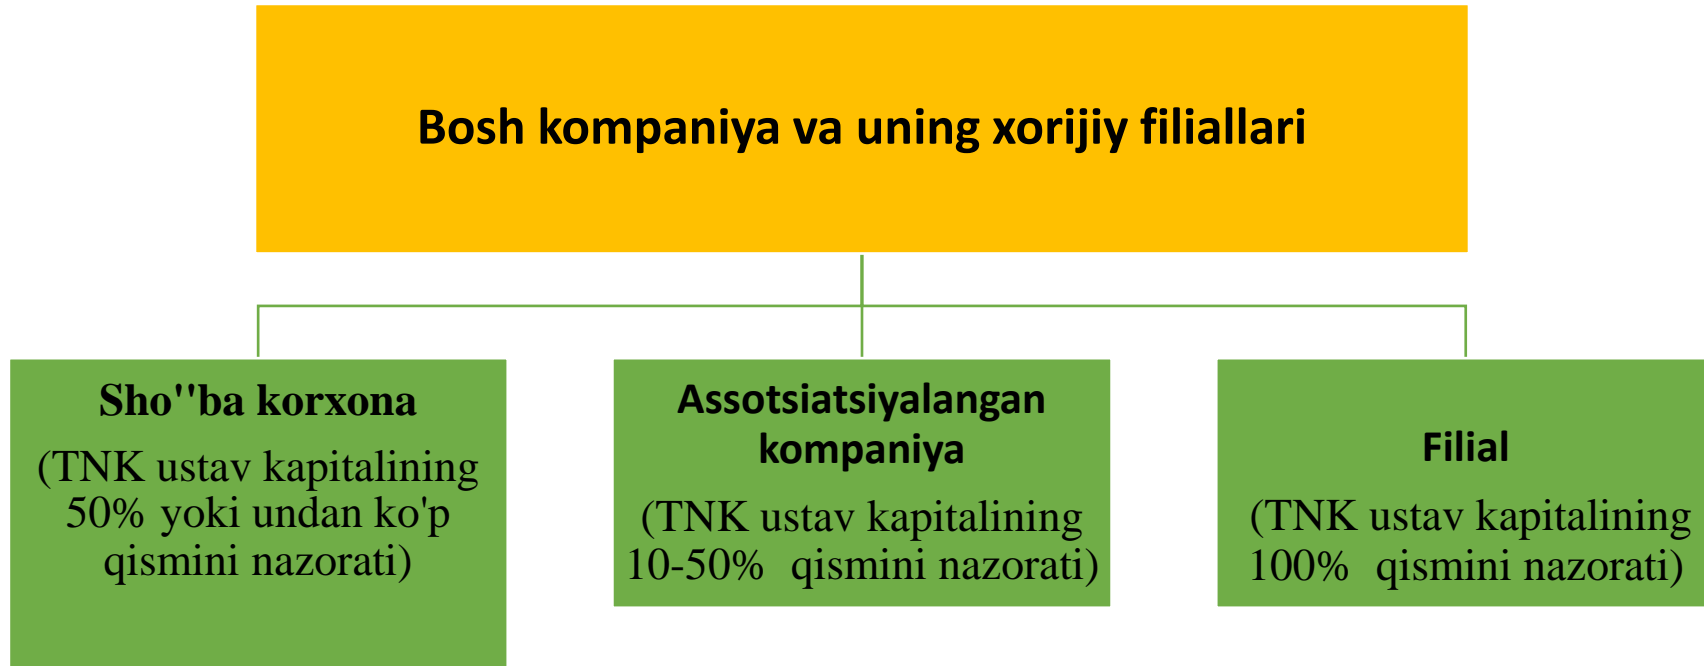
Bosh kompaniya va uning xorijiy filiallari

Sho''ba korxona
(TNK ustav kapitalining 50% yoki undan ko'p qismini nazorati)

Assotsiatsiyalangan kompaniya
(TNK ustav kapitalining 10-50% qismini nazorati)

Filial
(TNK ustav kapitalining 100% qismini nazorati)